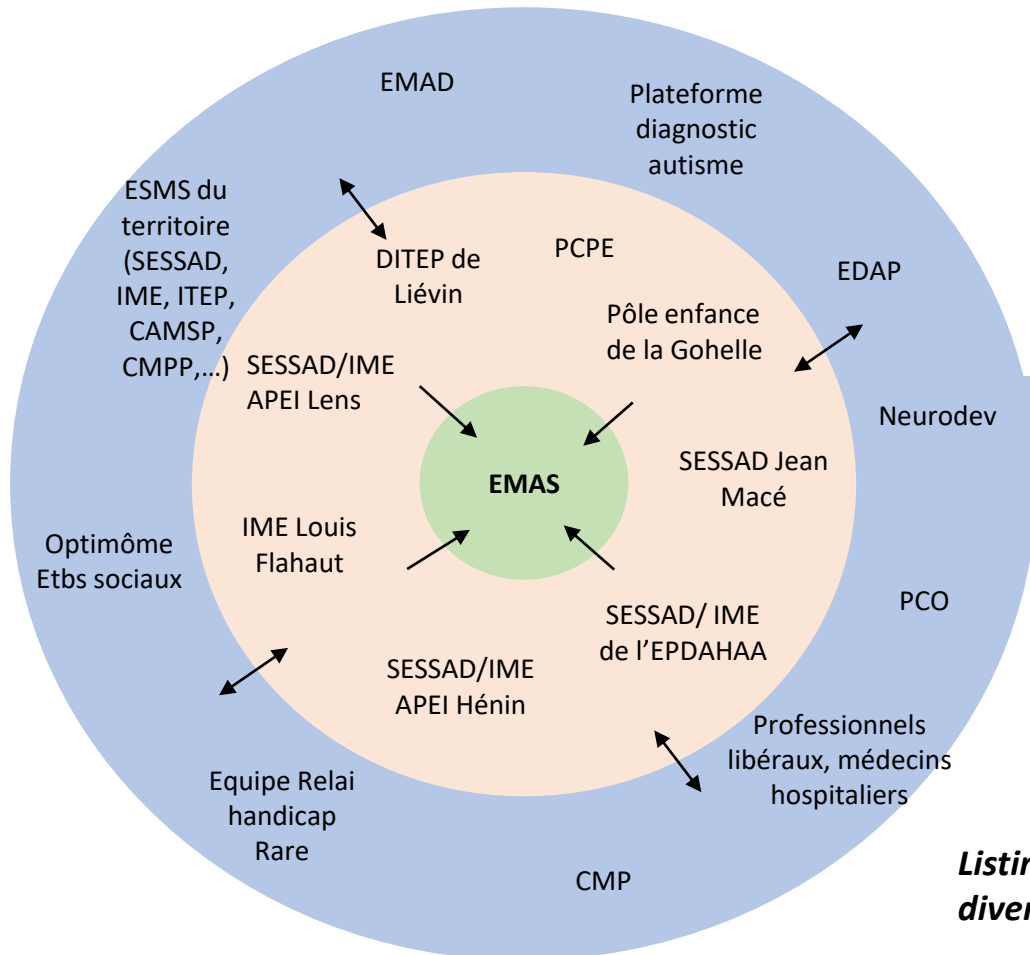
EMAD

Plateforme diagnostic autisme

ESMS du territoire (SESSAD, IME, ITEP, CAMSP, CMPP,…)

DITEP de Liévin

PCPE

EDAP

Pôle enfance de la Gohelle

SESSAD/IME APEI Lens

Neurodev

EMAS

SESSAD Jean Macé

IME Louis Flahaut

Optimôme Etbs sociaux

PCO

SESSAD/ IME de l'EPDAHAA

SESSAD/IME APEI Hénin

Professionnels libéraux, médecins hospitaliers

Equipe Relai handicap Rare

CMP

Listi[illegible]
diver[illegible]